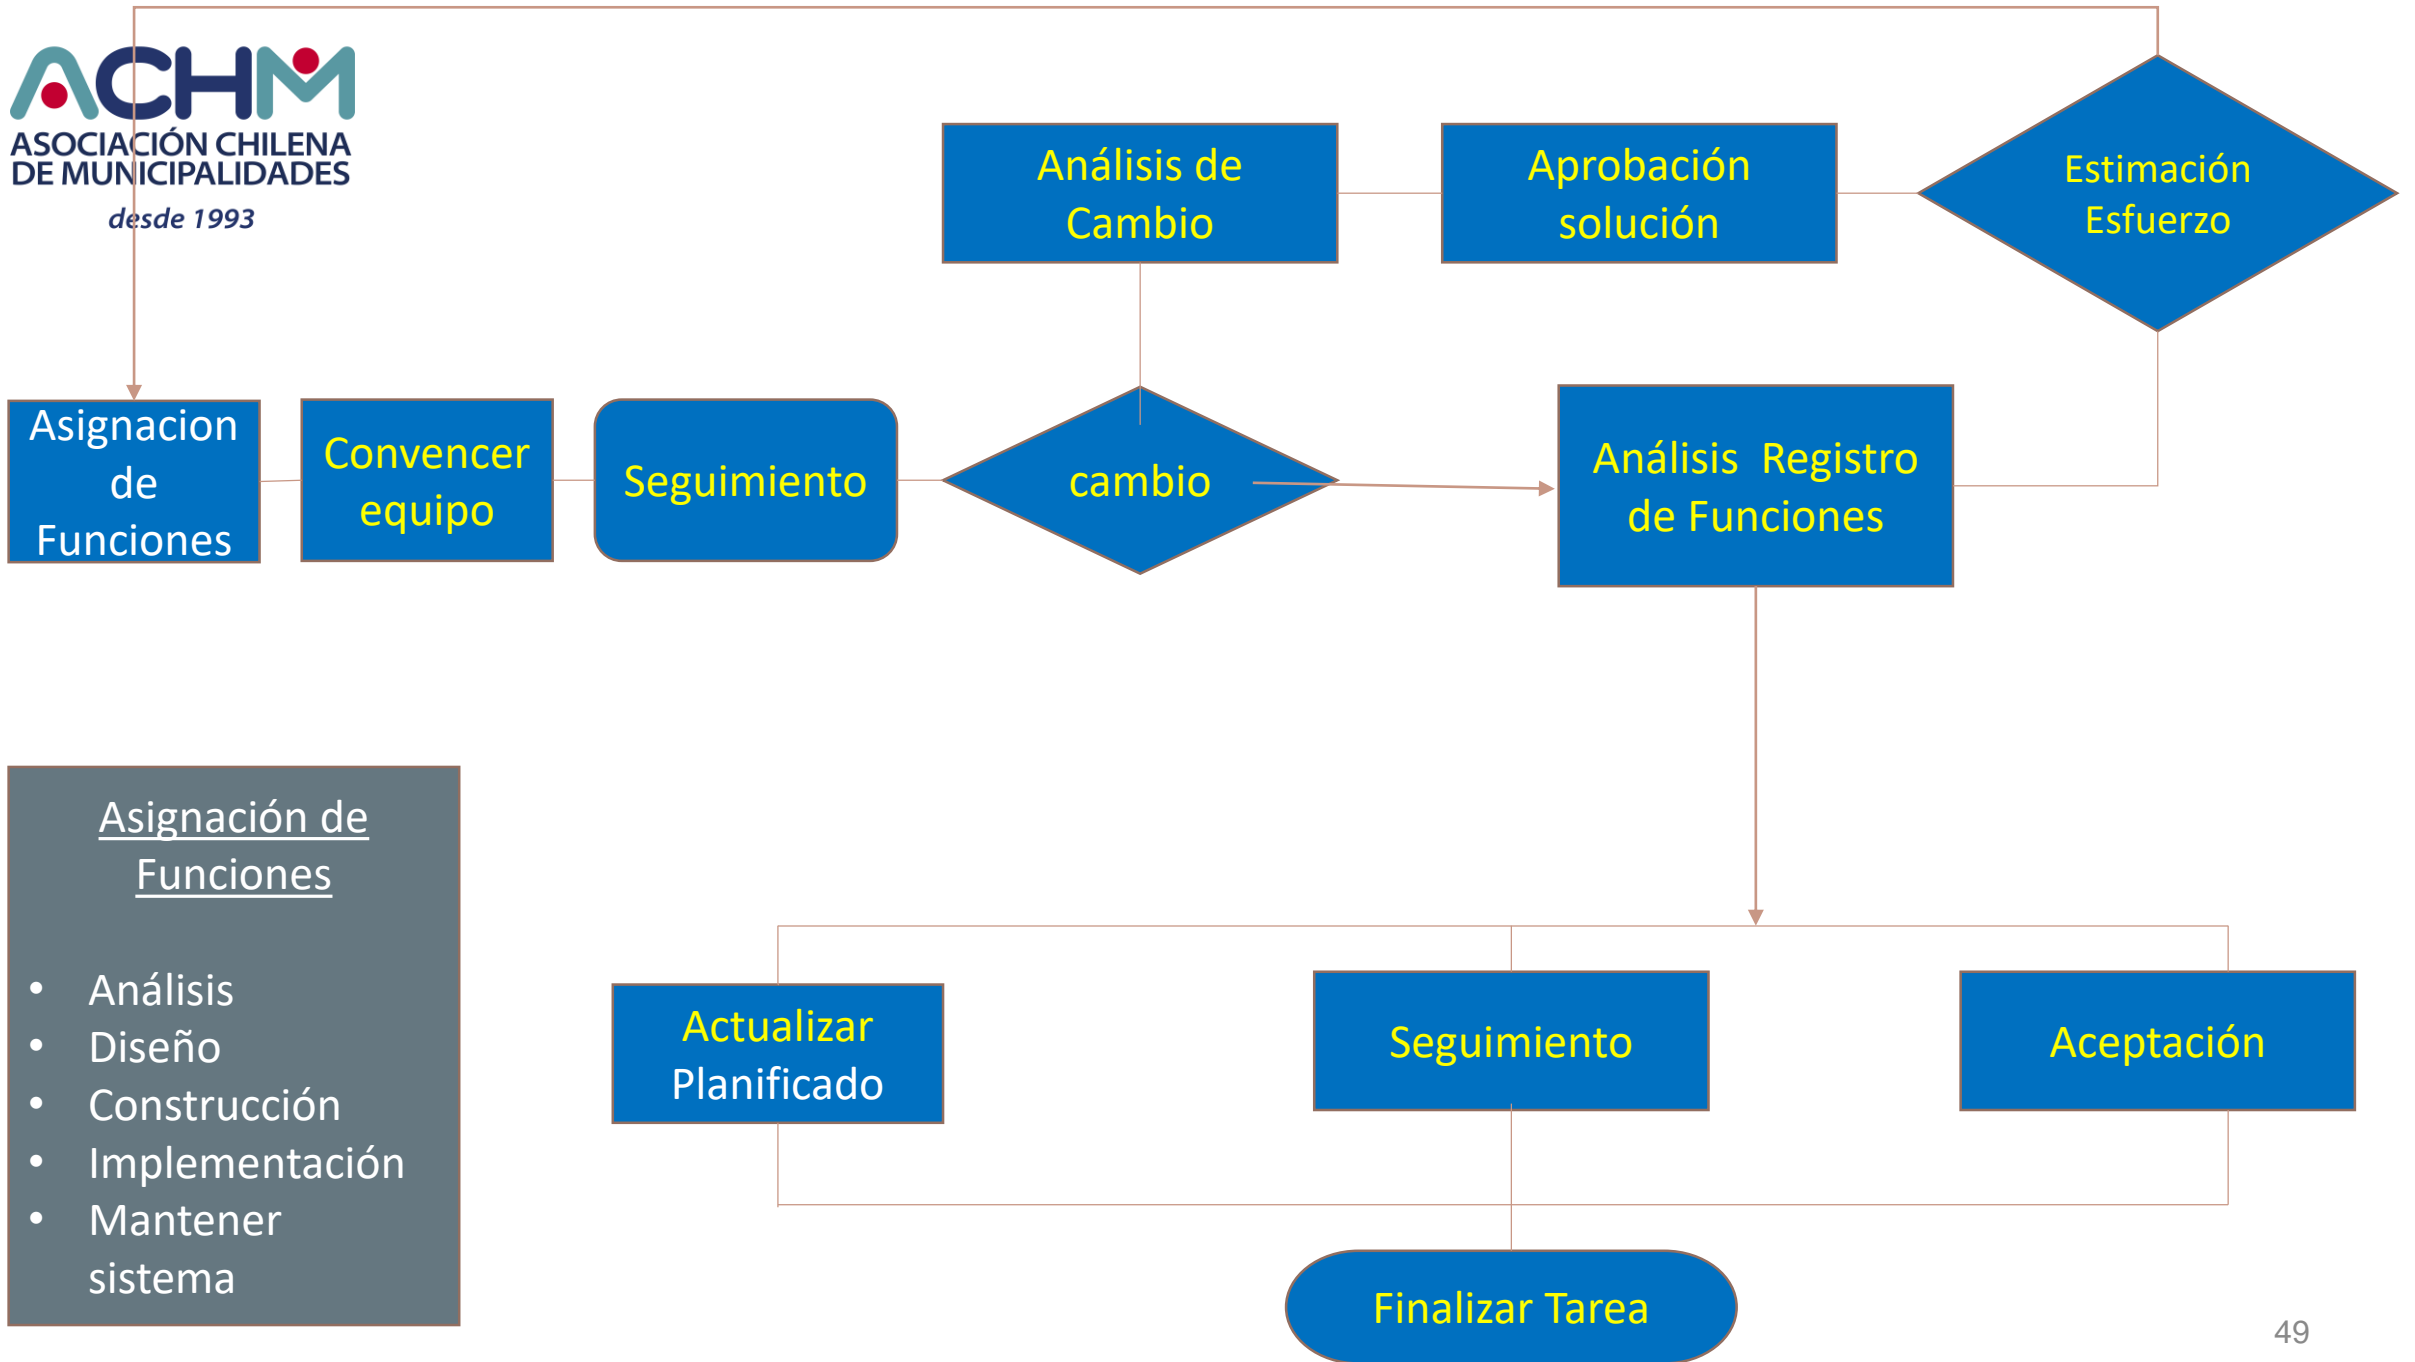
ACHM
ASOCIACIÓN CHILENA DE MUNICIPALIDADES
desde 1993

Análisis de Cambio

Aprobación solución

Estimación Esfuerzo

Asignacion de Funciones

Convencer equipo

Seguimiento

cambio

Análisis Registro de Funciones

Asignación de Funciones

• Análisis
• Diseño
• Construcción
• Implementación
• Mantener sistema

Actualizar Planificado

Seguimiento

Aceptación

Finalizar Tarea

49